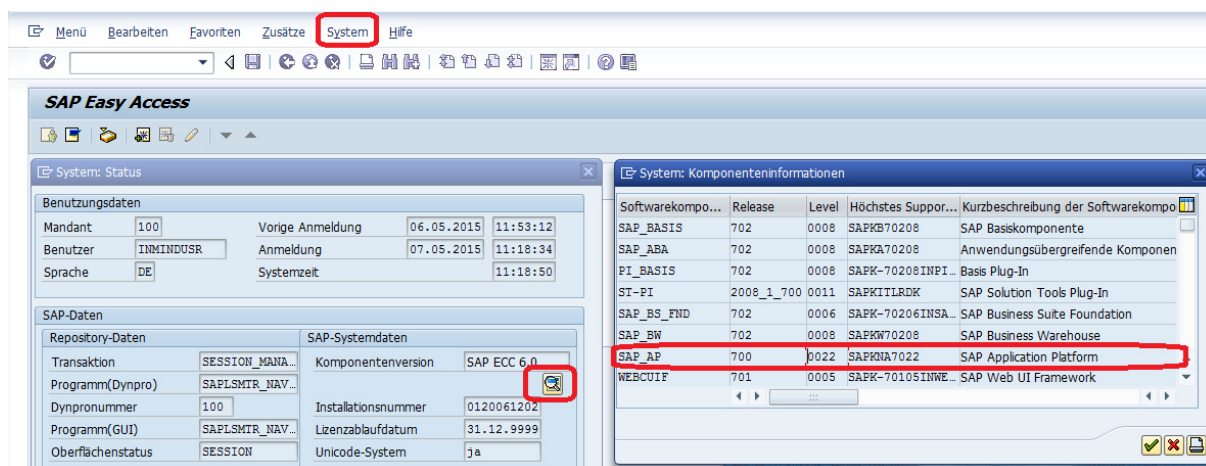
Menü Bearbeiten Favoriten Zusätze System Hilfe

SAP Easy Access

System: Status

Benutzungsdaten

| Mandant | 100 | Vorige Anmeldung | 06.05.2015 | 11:53:12 |
|---|---|---|---|---|
| Benutzer | INMINDUSR | Anmeldung | 07.05.2015 | 11:18:34 |
| Sprache | DE | Systemzeit | | 11:18:50 |

SAP-Daten

Repository-Daten

| Transaktion | SESSION_MANA… |
|---|---|
| Programm(Dynpro) | SAPLSMTR_NAV… |
| Dynpronummer | 100 |
| Programm(GUI) | SAPLSMTR_NAV… |
| Oberflächenstatus | SESSION |

SAP-Systemdaten

| Komponentenversion | SAP ECC 6.0 |
|---|---|
| Installationsnummer | 0120061202 |
| Lizenzablaufdatum | 31.12.9999 |
| Unicode-System | ja |

System: Komponenteninformationen

| Softwarekompo… | Release | Level | Höchstes Suppor… | Kurzbeschreibung der Softwarekompo |
|---|---|---|---|---|
| SAP_BASIS | 702 | 0008 | SAPKB70208 | SAP Basiskomponente |
| SAP_ABA | 702 | 0008 | SAPKA70208 | Anwendungsübergreifende Komponen |
| PI_BASIS | 702 | 0008 | SAPK-70208INPI… | Basis Plug-In |
| ST-PI | 2008_1_700 | 0011 | SAPKITLRDK | SAP Solution Tools Plug-In |
| SAP_BS_FND | 702 | 0006 | SAPK-70206INSA… | SAP Business Suite Foundation |
| SAP_BW | 702 | 0008 | SAPKW70208 | SAP Business Warehouse |
| SAP_AP | 700 | 0022 | SAPKNA7022 | SAP Application Platform |
| WEBCUIF | 701 | 0005 | SAPK-70105INWE… | SAP Web UI Framework |